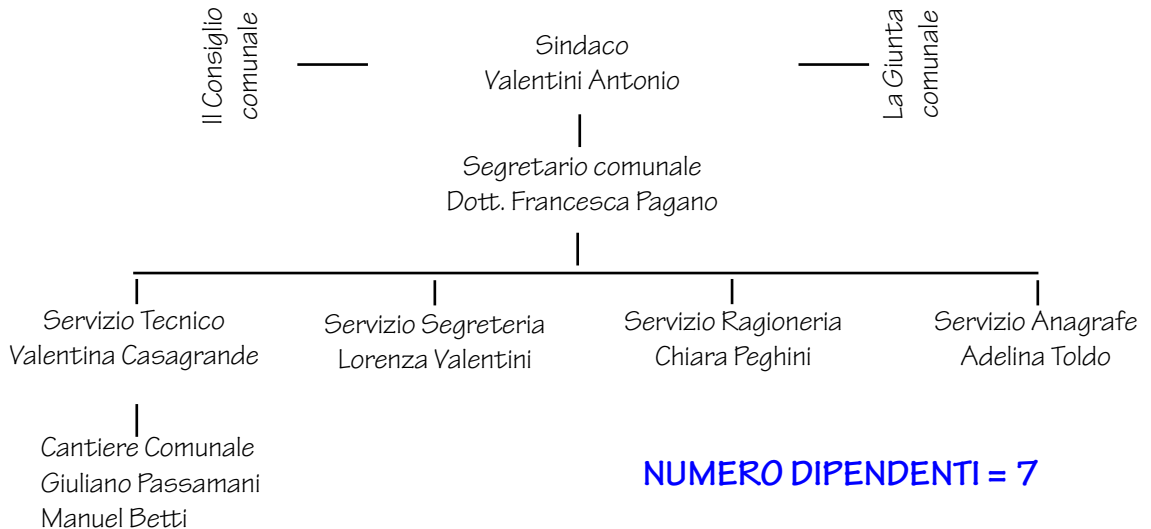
Il Consiglio comunale

Sindaco
Valentini Antonio

La Giunta comunale

Segretario comunale
Dott. Francesca Pagano

Servizio Tecnico
Valentina Casagrande

Servizio Segreteria
Lorenza Valentini

Servizio Ragioneria
Chiara Peghini

Servizio Anagrafe
Adelina Toldo

Cantiere Comunale
Giuliano Passamani
Manuel Betti

NUMERO DIPENDENTI = 7